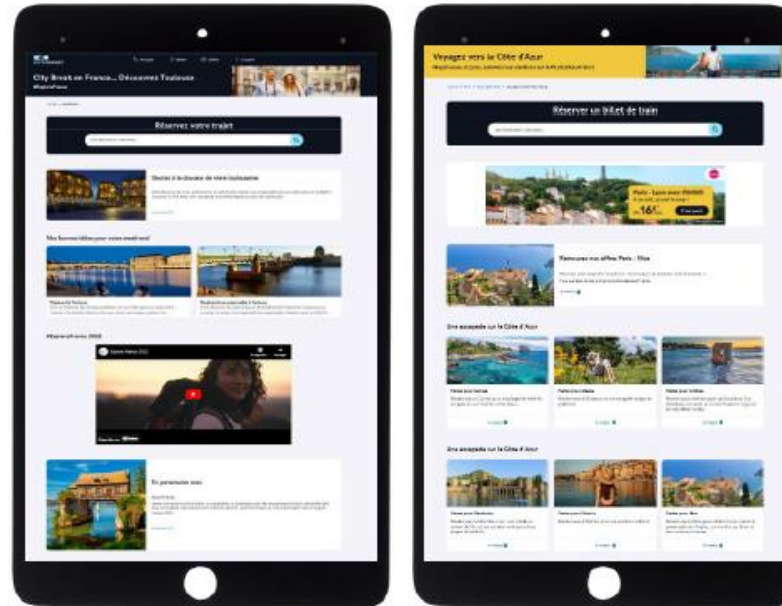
City Break en France... Découvrez Toulouse

Réservez votre trajet

Osez à la douceur de vivre toulousaine

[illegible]

Nos bonnes idées pour votre week-end

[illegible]

Voyagez vers la Côte d'Azur

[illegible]

Réserver un billet de train

Paris - Lyon avec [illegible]
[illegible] 16€ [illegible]

Retrouvez nos offres Paris - Nice

Une escapade sur la Côte d'Azur

Une escapade sur la Côte d'Azur